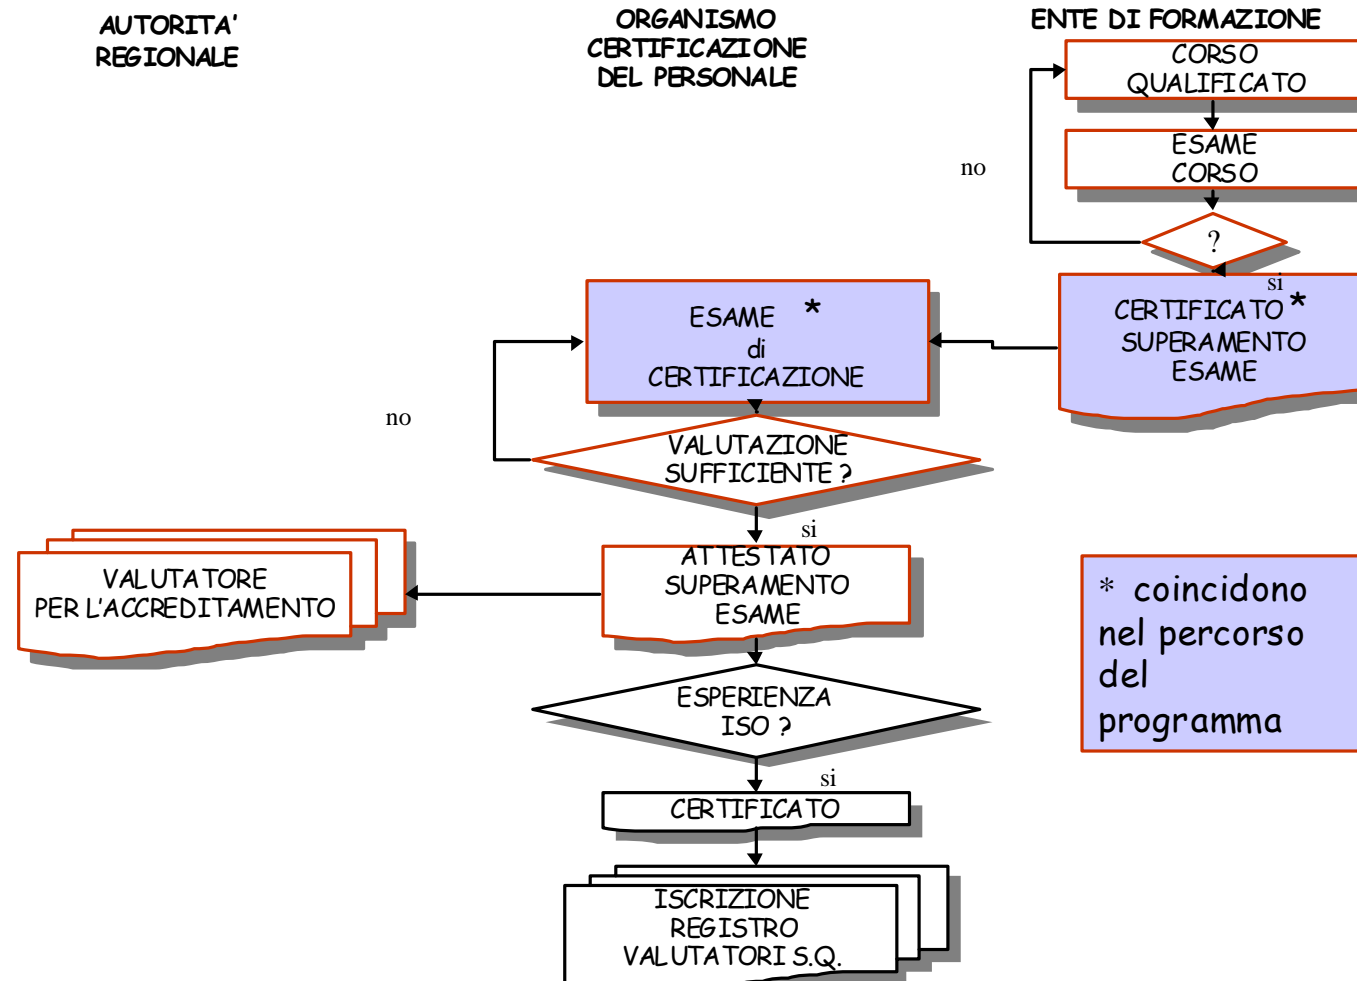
AUTORITA' REGIONALE

ORGANISMO CERTIFICAZIONE DEL PERSONALE

ENTE DI FORMAZIONE

CORSO QUALIFICATO

ESAME CORSO

no

?

si

CERTIFICATO * SUPERAMENTO ESAME

ESAME * di CERTIFICAZIONE

no

VALUTAZIONE SUFFICIENTE ?

si

VALUTATORE PER L'ACCREDITAMENTO

ATTESTATO SUPERAMENTO ESAME

* coincidono nel percorso del programma

ESPERIENZA ISO ?

si

CERTIFICATO

ISCRIZIONE REGISTRO VALUTATORI S.Q.